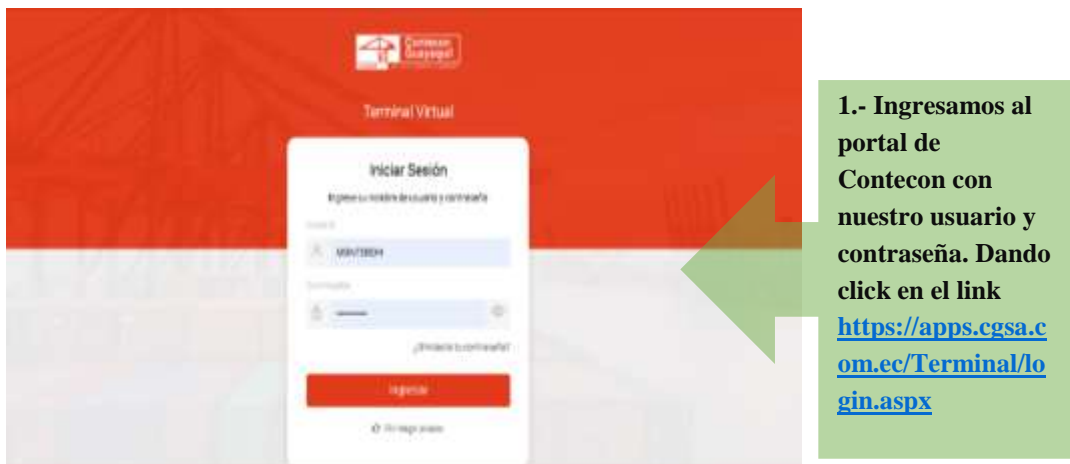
Contecon Guayaquil

Terminal Virtual

Iniciar Sesión

Ingrese su nombre de usuario y contraseña

Usuario

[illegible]

Contraseña

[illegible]

¿Olvidaste tu contraseña?

Ingresar

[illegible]

1.- Ingresamos al portal de Contecon con nuestro usuario y contraseña. Dando click en el link https://apps.cgsa.com.ec/Terminal/login.aspx